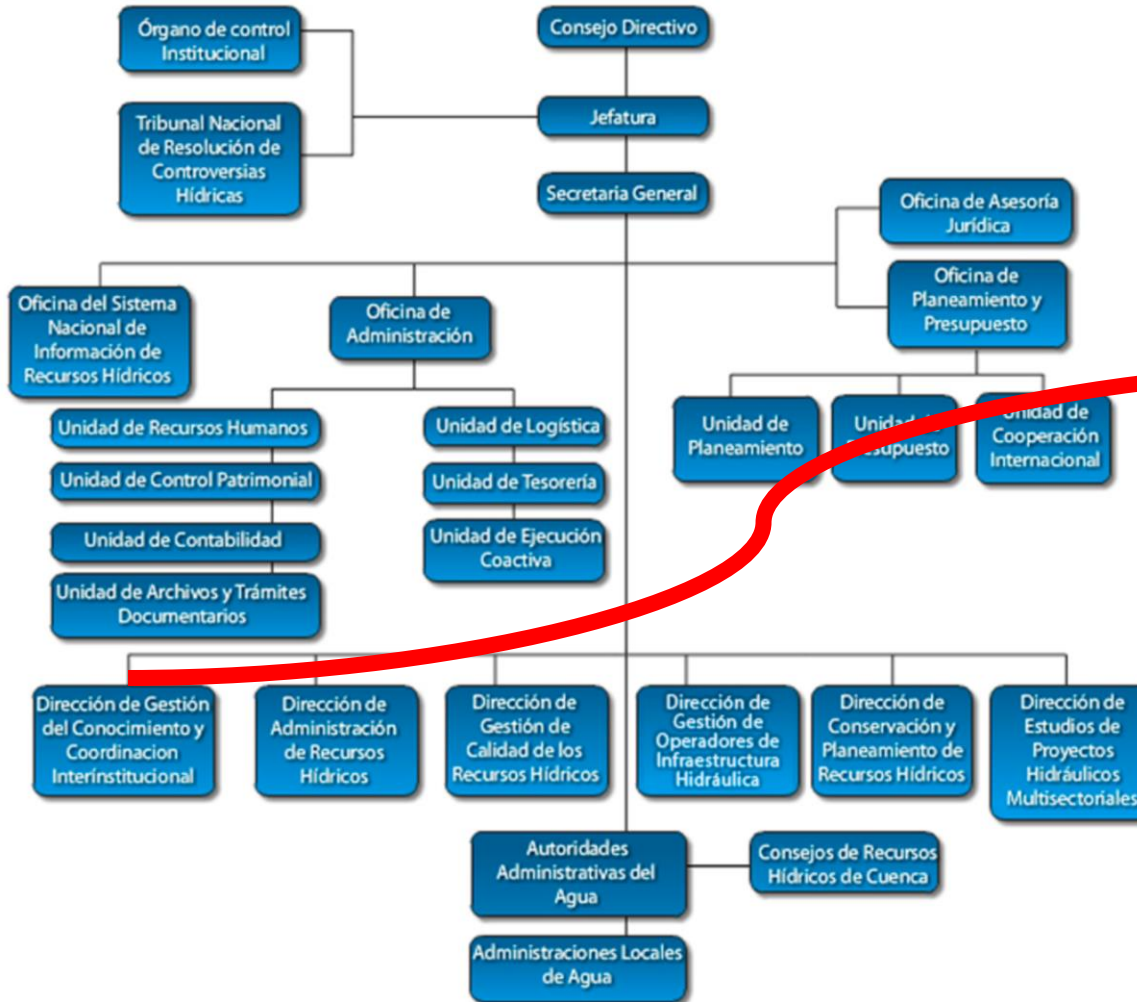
Consejo Directivo

Órgano de control Institucional

Tribunal Nacional de Resolución de Controversias Hídricas

Jefatura

Secretaria General

Oficina de Asesoría Jurídica

Oficina de Planeamiento y Presupuesto

Oficina del Sistema Nacional de Información de Recursos Hídricos

Oficina de Administración

Unidad de Recursos Humanos

Unidad de Control Patrimonial

Unidad de Contabilidad

Unidad de Archivos y Trámites Documentarios

Unidad de Logística

Unidad de Tesorería

Unidad de Ejecución Coactiva

Unidad de Planeamiento

Unidad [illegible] Presupuesto

Unidad de Cooperación Internacional

Dirección de Gestión del Conocimiento y Coordinacion Interinstitucional

Dirección de Administración de Recursos Hídricos

Dirección de Gestión de Calidad de los Recursos Hídricos

Dirección de Gestión de Operadores de Infraestructura Hidráulica

Dirección de Conservación y Planeamiento de Recursos Hídricos

Dirección de Estudios de Proyectos Hidráulicos Multisectoriales

Autoridades Administrativas del Agua

Consejos de Recursos Hídricos de Cuenca

Administraciones Locales de Agua